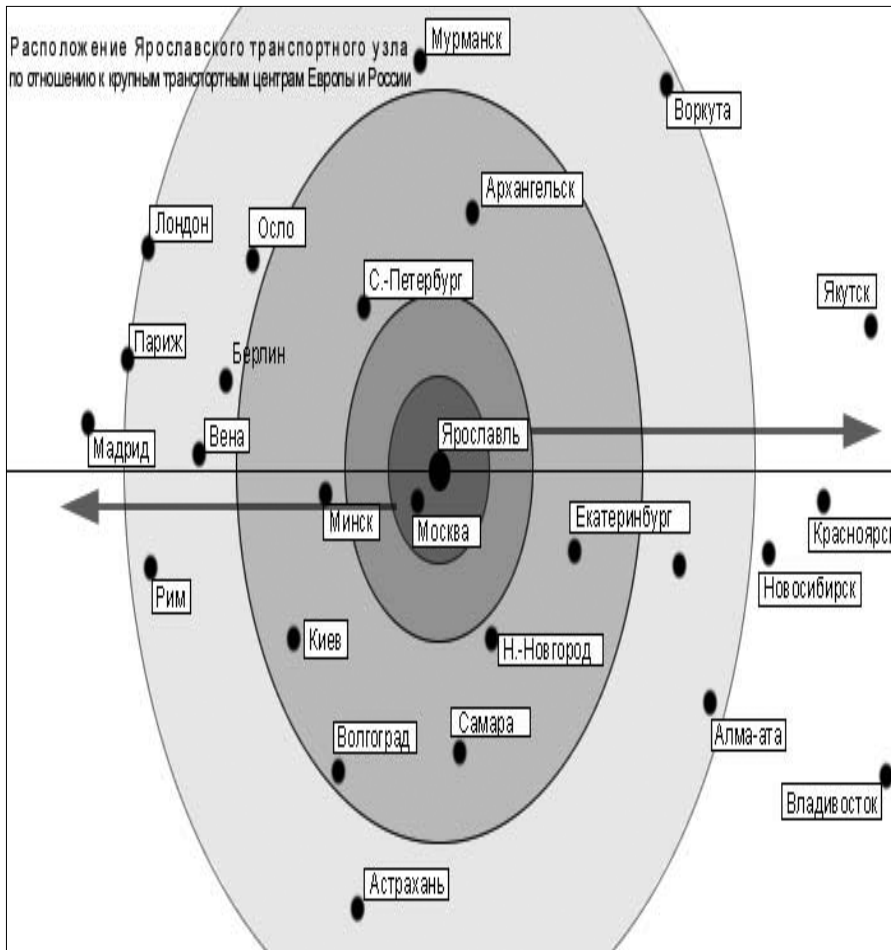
Расположение Ярославского транспортного узла по отношению к крупным транспортным центрам Европы и России

Мурманск
Воркута
Архангельск
Лондон
Осло
С.-Петербург
Якутск
Париж
Берлин
Мадрид
Вена
Ярославль
Минск
Москва
Екатеринбург
Красноярс
Рим
Новосибирск
Киев
Н.-Новгород
Алма-ата
Волгоград
Самара
Владивосток
Астрахань